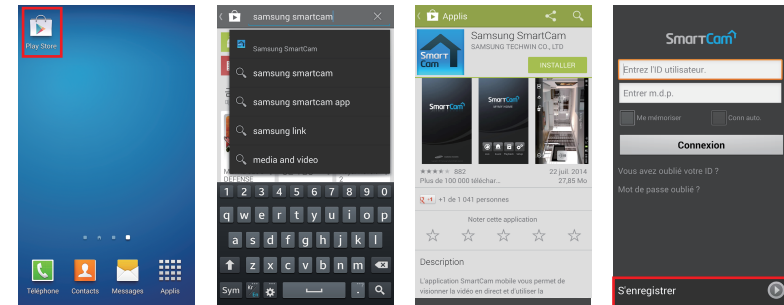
Play Store

Téléphone Contacts Messages Applis

samsung smartcam

Samsung SmartCam

samsung smartcam

samsung smartcam app

samsung link

media and video

DEFENSE

1 2 3 4 5 6 7 8 9 0

q w e r t y u i o p

a s d f g h j k l m

z x c v b n

Sym

Applis

Samsung SmartCam

SAMSUNG TECHWIN CO., LTD

INSTALLER

SmartCam

882

22 juil. 2014

Plus de 100 000 téléchar...

27,85 Mo

+1 de 1 041 personnes

Noter cette application

Description

L'application SmartCam mobile vous permet de visionner la vidéo en direct et d'utiliser la

SmartCam

Entrez l'ID utilisateur.

Entrer m.d.p.

Me mémoriser

Conn auto.

Connexion

Vous avez oublié votre ID ?

Mot de passe oublié ?

S'enregistrer